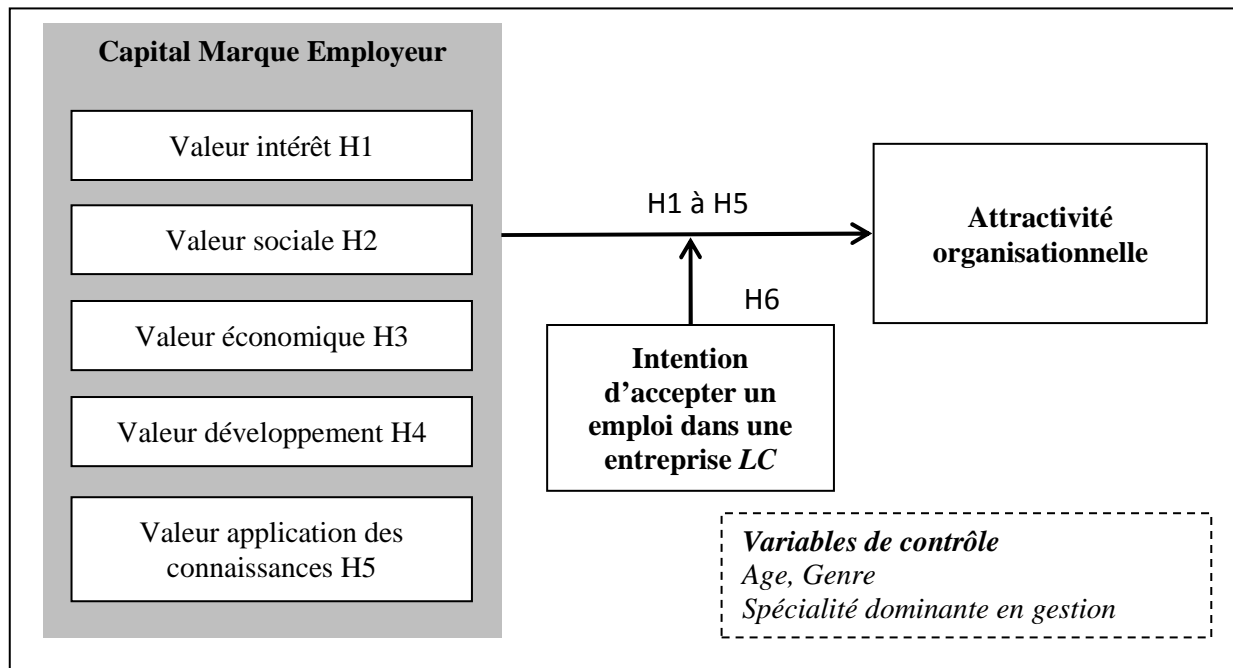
Capital Marque Employeur

Valeur intérêt H1

Valeur sociale H2

Valeur économique H3

Valeur développement H4

Valeur application des connaissances H5

H1 à H5

Attractivité organisationnelle

H6

Intention d'accepter un emploi dans une entreprise *LC*

*Variables de contrôle*
*Age, Genre*
*Spécialité dominante en gestion*